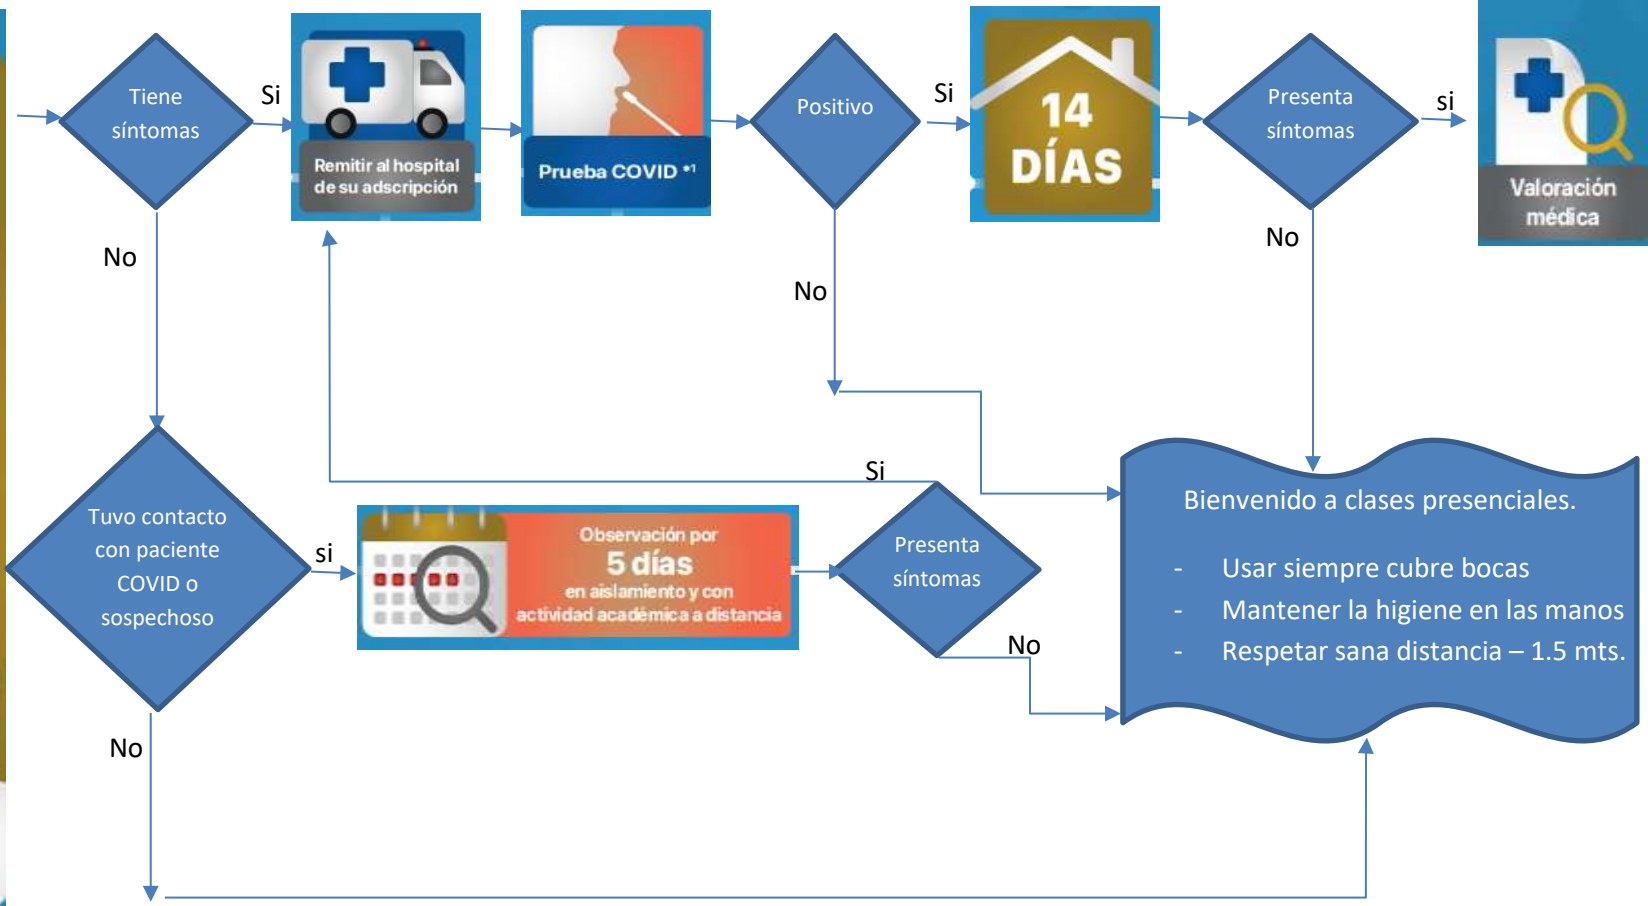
Tiene síntomas

Si

Remitir al hospital de su adscripción

Prueba COVID *1

Positivo

Si

14 DÍAS

Presenta síntomas

si

Valoración médica

No

No

No

Tuvo contacto con paciente COVID o sospechoso

si

Observación por 5 días en aislamiento y con actividad académica a distancia

Si

Presenta síntomas

No

Bienvenido a clases presenciales.

- Usar siempre cubre bocas
- Mantener la higiene en las manos
- Respetar sana distancia – 1.5 mts.

No